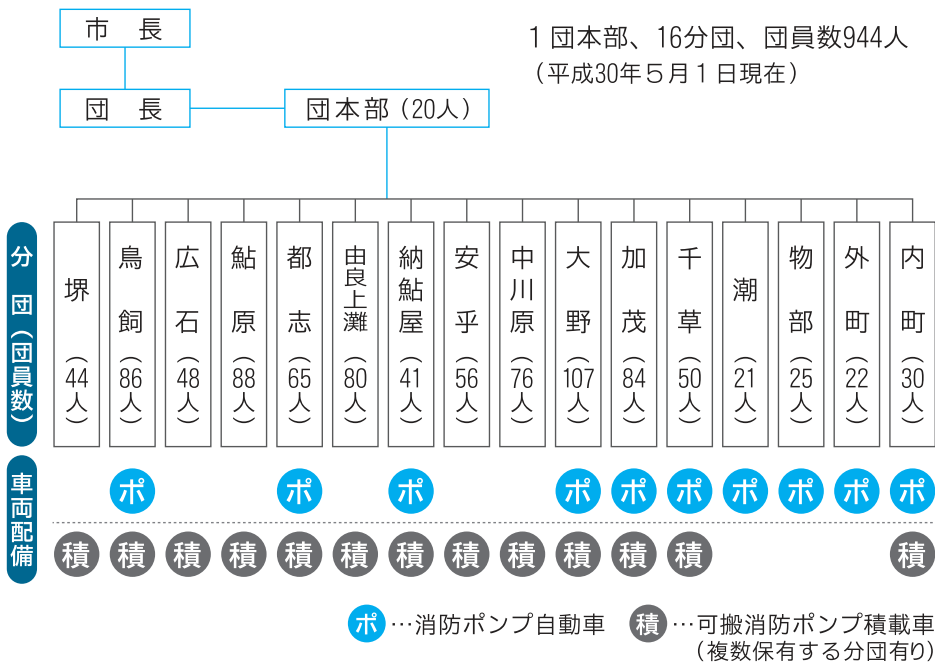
市　長

団　長

団本部（20人）

１団本部、16分団、団員数944人
（平成30年５月１日現在）

分団（団員数）

| 堺（44人） | 鳥飼（86人） | 広石（48人） | 鮎原（88人） | 都志（65人） | 由良上灘（80人） | 納鮎屋（41人） | 安乎（56人） | 中川原（76人） | 大野（107人） | 加茂（84人） | 千草（50人） | 潮（21人） | 物部（25人） | 外町（22人） | 内町（30人） |
|---|---|---|---|---|---|---|---|---|---|---|---|---|---|---|---|
|  | ポ |  |  | ポ |  | ポ |  |  | ポ | ポ | ポ | ポ | ポ | ポ | ポ |
| 積 | 積 | 積 | 積 | 積 | 積 | 積 | 積 | 積 | 積 | 積 | 積 |  |  |  | 積 |

車両配備

ポ…消防ポンプ自動車　積…可搬消防ポンプ積載車（複数保有する分団有り）